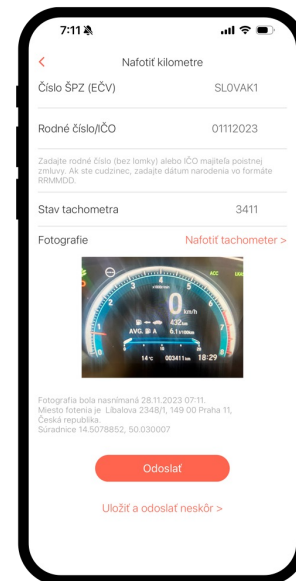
7:11

<

Nafotiť kilometre

Číslo ŠPZ (EČV) SLOVAK1

Rodné číslo/IČO 01112023

Zadajte rodné číslo (bez lomky) alebo IČO majiteľa poistnej zmluvy. Ak ste cudzinec, zadajte dátum narodenia vo formáte RRMMDD.

Stav tachometra 3411

Fotografie Nafotiť tachometer >

0
km/h
432 km
AVG. 6.1 l/100km
14°C 003411 km 18:29

Fotografia bola nasnímaná 28.11.2023 07:11. Miesto fotenia je Libalova 2348/1, 149 00 Praha 11, Česká republika. Súradnice 14.5078852, 50.030007

Odoslať

Uložiť a odoslať neskôr >